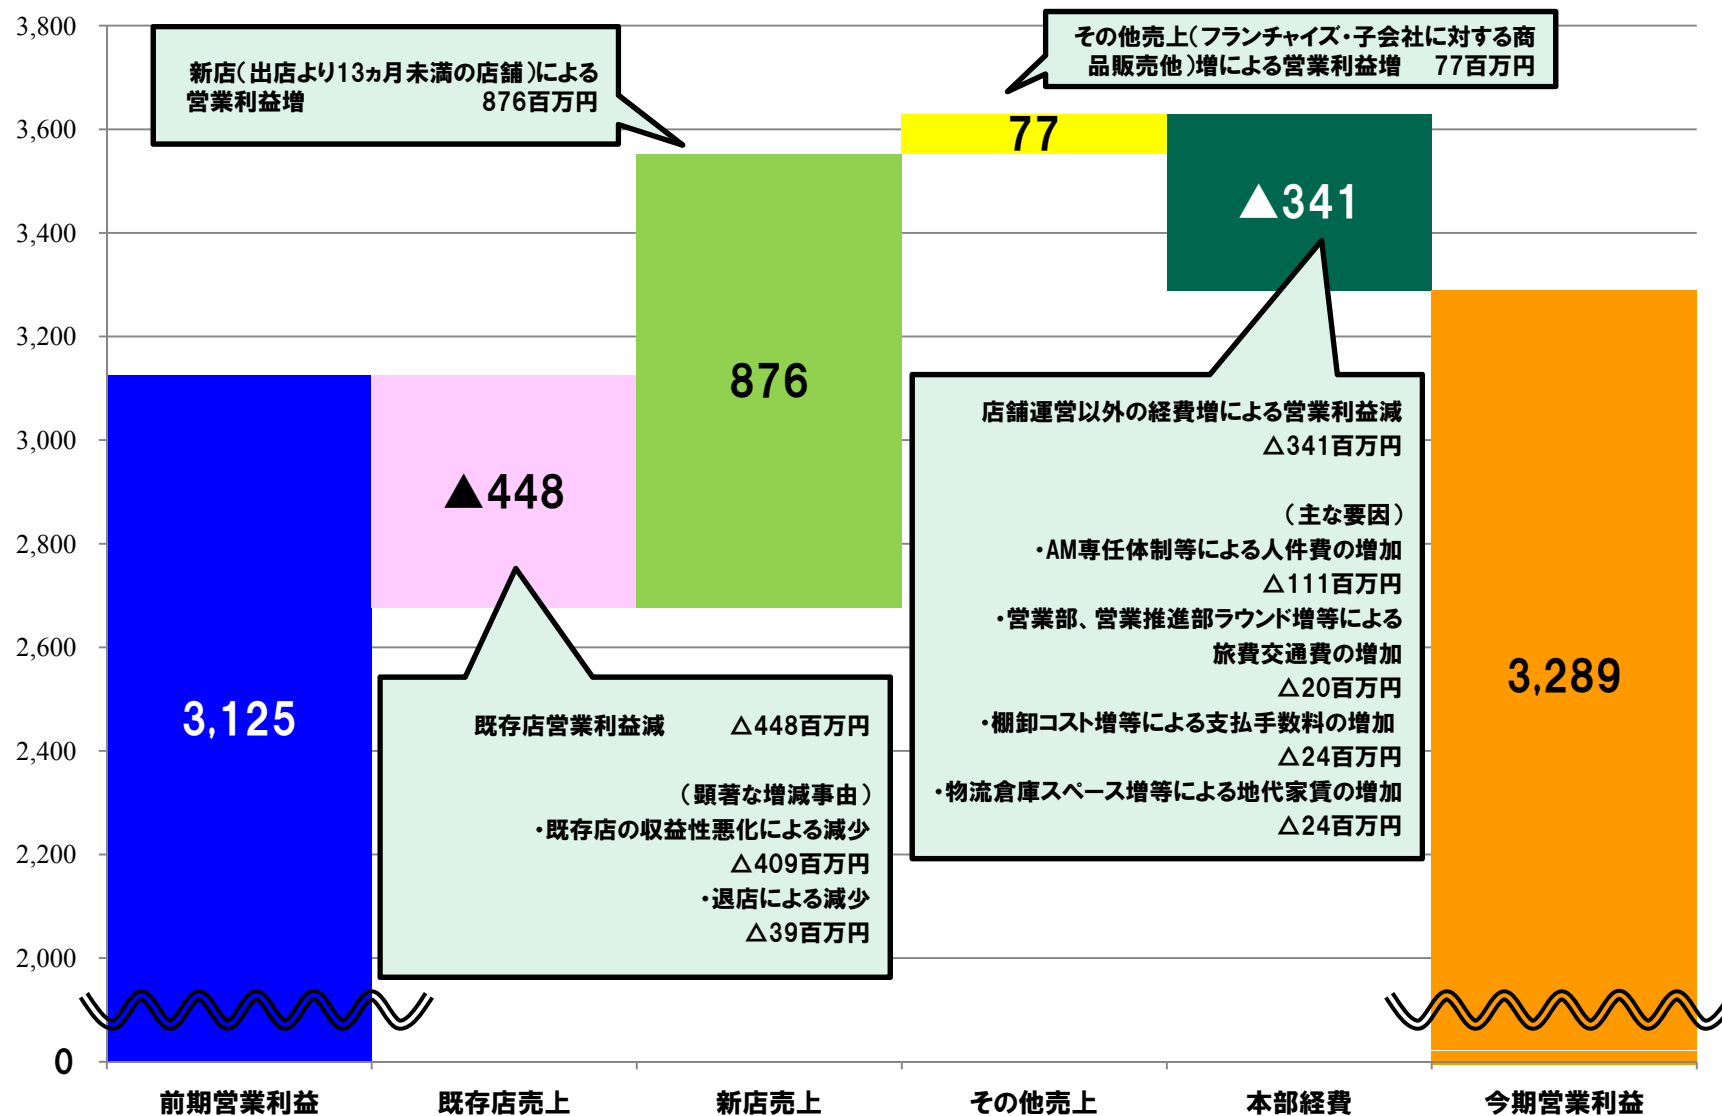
3,800
3,600
3,400
3,200
3,000
2,800
2,600
2,400
2,200
2,000
0

新店(出店より13ヵ月未満の店舗)による営業利益増 876百万円

その他売上(フランチャイズ・子会社に対する商品販売他)増による営業利益増 77百万円

77

▲341

876

▲448

3,125

3,289

店舗運営以外の経費増による営業利益減 △341百万円

(主な要因)
・AM専任体制等による人件費の増加 △111百万円
・営業部、営業推進部ラウンド増等による旅費交通費の増加 △20百万円
・棚卸コスト増等による支払手数料の増加 △24百万円
・物流倉庫スペース増等による地代家賃の増加 △24百万円

既存店営業利益減 △448百万円

(顕著な増減事由)
・既存店の収益性悪化による減少 △409百万円
・退店による減少 △39百万円

前期営業利益
既存店売上
新店売上
その他売上
本部経費
今期営業利益